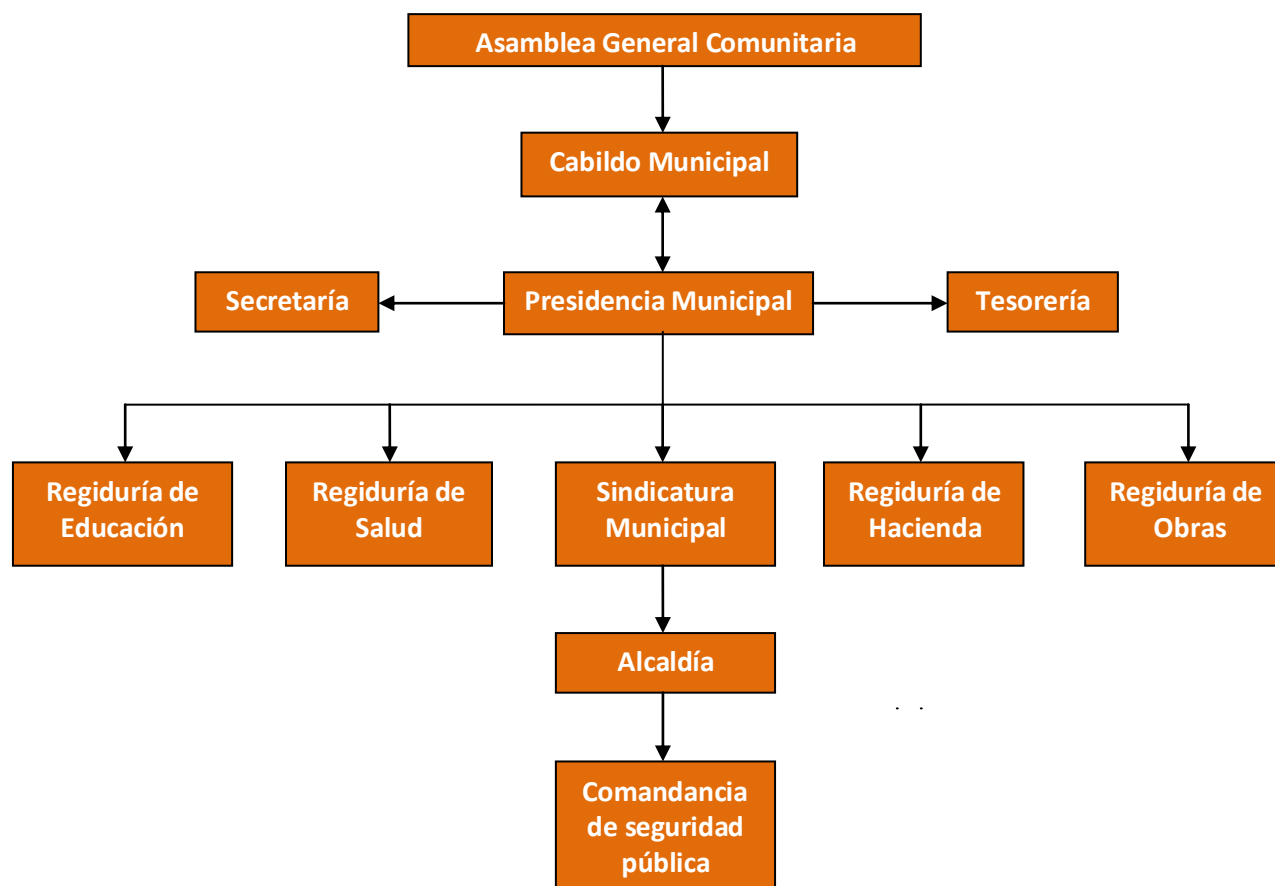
Asamblea General Comunitaria

Cabildo Municipal

Secretaría

Presidencia Municipal

Tesorería

Regiduría de Educación

Regiduría de Salud

Sindicatura Municipal

Regiduría de Hacienda

Regiduría de Obras

Alcaldía

Comandancia de seguridad pública